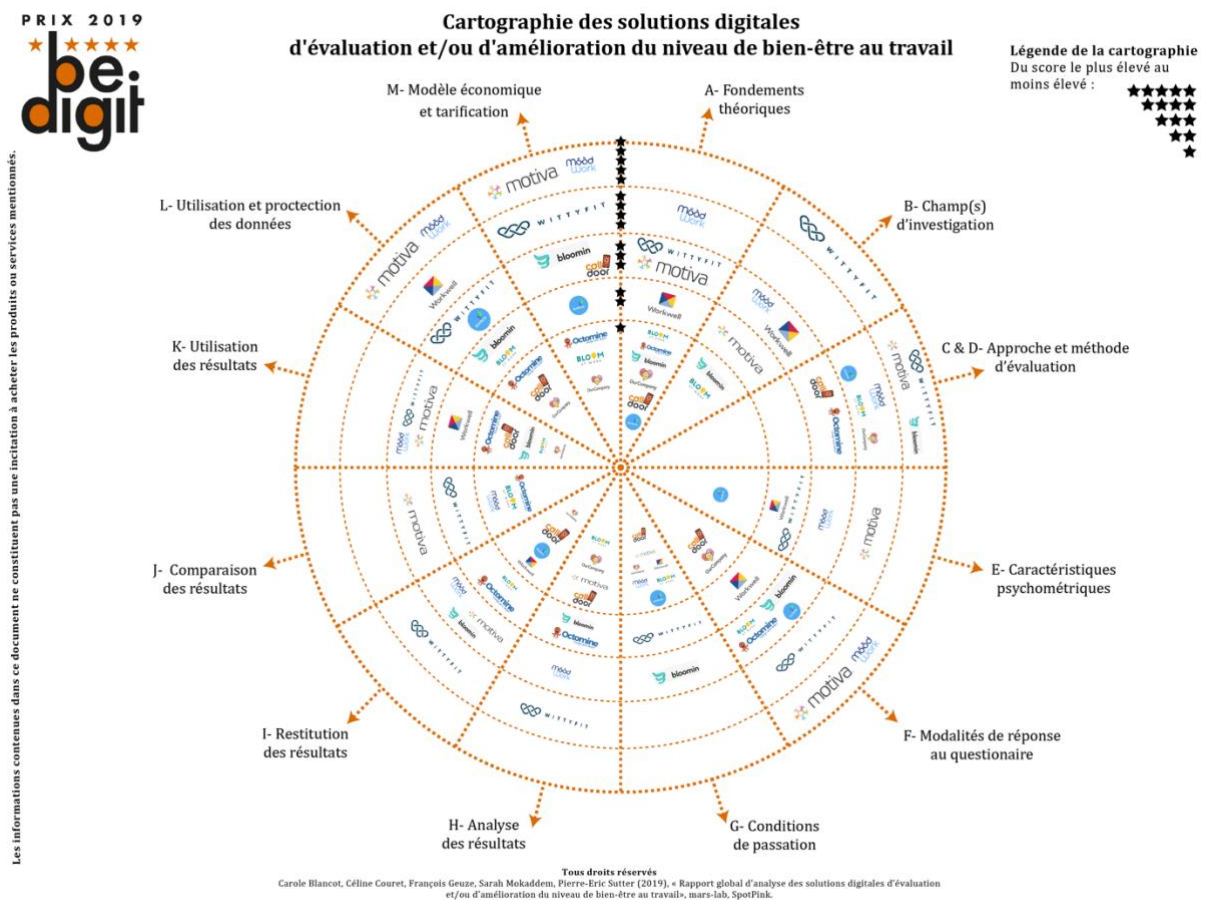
PRIX 2019
★★★★★
be digit

Cartographie des solutions digitales
d'évaluation et/ou d'amélioration du niveau de bien-être au travail

Légende de la cartographie
Du score le plus élevé au moins élevé :
★★★★★
★★★★
★★★
★★
★

Les informations contenues dans ce document ne constituent pas une incitation à acheter les produits ou services mentionnés.

M- Modèle économique et tarification

A- Fondements théoriques

B- Champ(s) d'investigation

C & D- Approche et méthode d'évaluation

E- Caractéristiques psychométriques

F- Modalités de réponse au questionaire

G- Conditions de passation

H- Analyse des résultats

I- Restitution des résultats

J- Comparaison des résultats

K- Utilisation des résultats

L- Utilisation et proctection des données

motiva
mood work
WITTYFIT
Workwell
bloomin
BLOOM AT WORK
Octomine
callidoor
OurCompany

Tous droits réservés
Carole Blancot, Céline Couret, François Geuze, Sarah Mokaddem, Pierre-Eric Sutter (2019), « Rapport global d'analyse des solutions digitales d'évaluation et/ou d'amélioration du niveau de bien-être au travail», mars-lab, SpotPink.